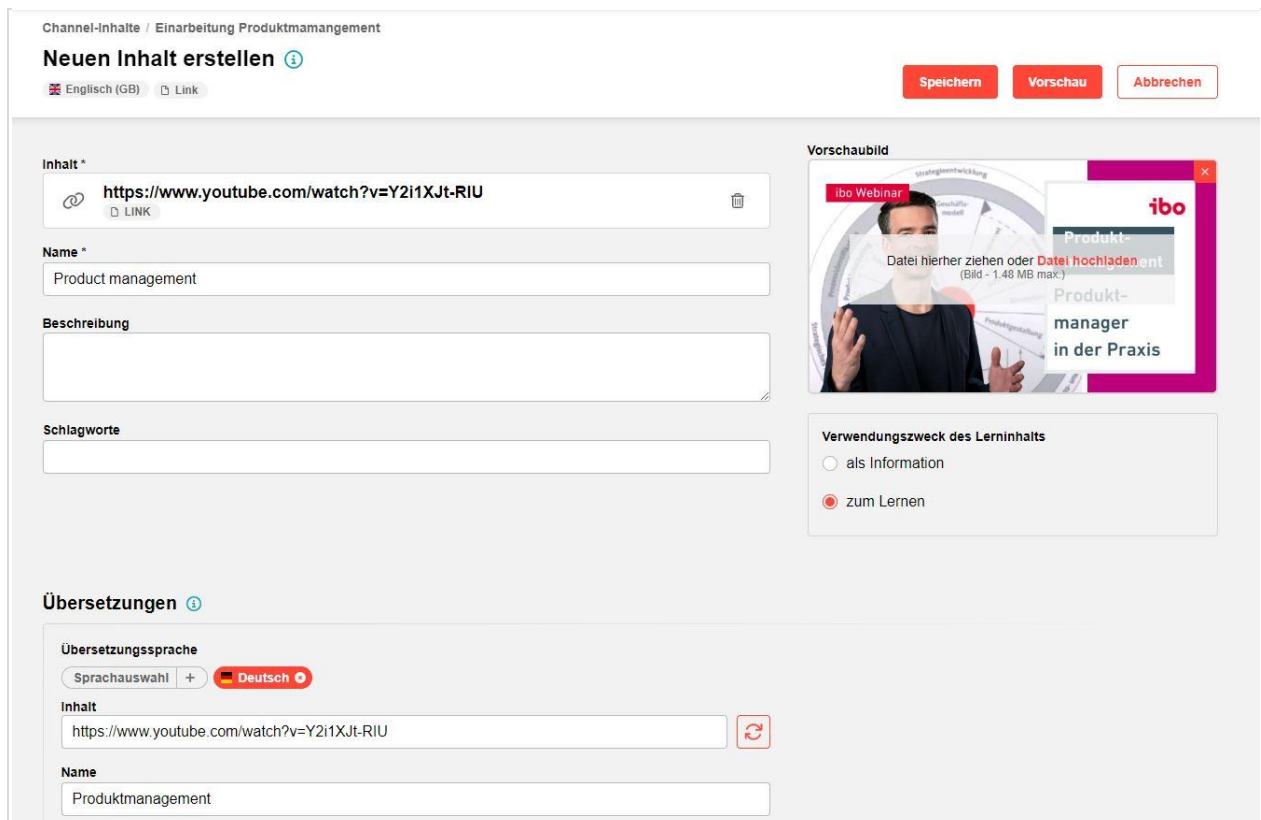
Channel-Inhalte / Einarbeitung Produktmamangement

Neuen Inhalt erstellen

Englisch (GB) Link

Speichern Vorschau Abbrechen

Inhalt *

https://www.youtube.com/watch?v=Y2i1XJt-RIU
LINK

Name *

Product management

Beschreibung

Schlagworte

Vorschaubild

ibo Webinar

Strategieentwicklung

Geschäftsmodell

Produktgestaltung

ibo

Produkt-

Datei hierher ziehen oder Datei hochladen
(Bild - 1.48 MB max.)

Produkt-
manager
in der Praxis

Verwendungszweck des Lerninhalts

als Information

zum Lernen

Übersetzungen

Übersetzungssprache

Sprachauswahl + Deutsch

Inhalt

https://www.youtube.com/watch?v=Y2i1XJt-RIU

Name

Produktmanagement